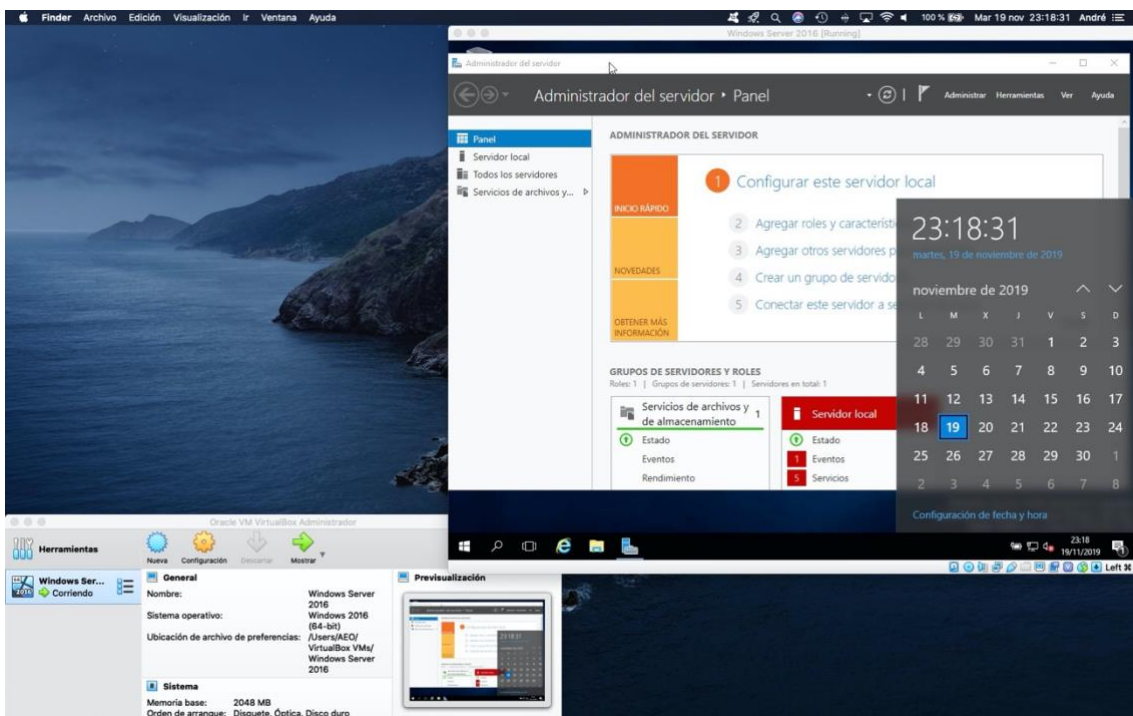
Finder Archivo Edición Visualización Ir Ventana Ayuda

100 % Mar 19 nov 23:18:31 André

Windows Server 2016 [Running]

Administrador del servidor

Administrador del servidor • Panel

Administrar Herramientas Ver Ayuda

Panel
Servidor local
Todos los servidores
Servicios de archivos y...

ADMINISTRADOR DEL SERVIDOR

INICIO RÁPIDO

1 Configurar este servidor local

2 Agregar roles y característ

3 Agregar otros servidores p

NOVEDADES

4 Crear un grupo de servido

5 Conectar este servidor a se

OBTENER MÁS INFORMACIÓN

GRUPOS DE SERVIDORES Y ROLES
Roles: 1 | Grupos de servidores: 1 | Servidores en total: 1

Servicios de archivos y de almacenamiento 1
Estado
Eventos
Rendimiento

Servidor local
Estado
1 Eventos
5 Servicios

23:18:31
martes, 19 de noviembre de 2019

noviembre de 2019

| L | M | X | J | V | S | D |
|---|---|---|---|---|---|---|
| 28 | 29 | 30 | 31 | 1 | 2 | 3 |
| 4 | 5 | 6 | 7 | 8 | 9 | 10 |
| 11 | 12 | 13 | 14 | 15 | 16 | 17 |
| 18 | 19 | 20 | 21 | 22 | 23 | 24 |
| 25 | 26 | 27 | 28 | 29 | 30 | 1 |
| 2 | 3 | 4 | 5 | 6 | 7 | 8 |

Configuración de fecha y hora

23:18
19/11/2019

Left ⌘

Oracle VM VirtualBox Administrador

Herramientas

Nueva Configuración Descartar Mostrar

Windows Ser...
Corriendo

General
Nombre: Windows Server 2016
Sistema operativo: Windows 2016 (64-bit)
Ubicación de archivo de preferencias: /Users/AEO/VirtualBox VMs/Windows Server 2016

Sistema
Memoria base: 2048 MB
Orden de arranque: Disquete, Óptica, Disco duro

Previsualización